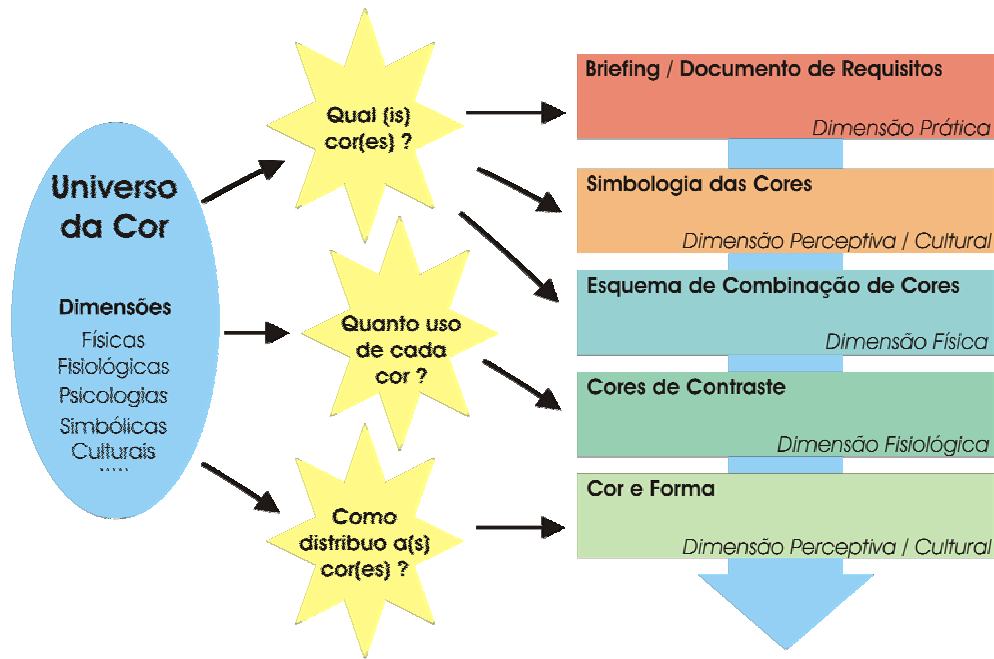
Universo da Cor

Dimensões
Físicas
Fisiológicas
Psicologias
Simbólicas
Culturais
.....

Qual (is) cor(es) ?

Quanto uso de cada cor ?

Como distribuo a(s) cor(es) ?

Briefing / Documento de Requisitos
Dimensão Prática

Simbologia das Cores
Dimensão Perceptiva / Cultural

Esquema de Combinação de Cores
Dimensão Física

Cores de Contraste
Dimensão Fisiológica

Cor e Forma
Dimensão Perceptiva / Cultural